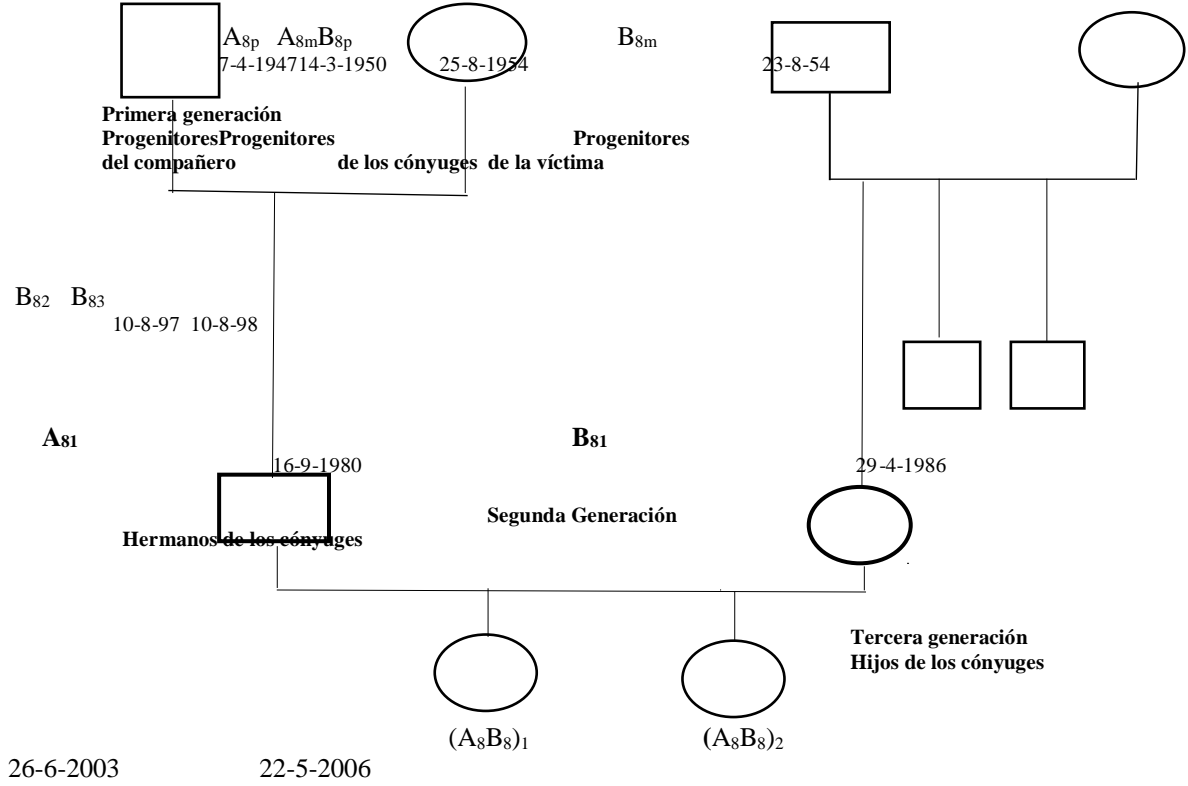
$A_{8p}$ $A_{8m}B_{8p}$ $B_{8m}$
7-4-194714-3-1950 25-8-1954 23-8-54

Primera generación
ProgenitoresProgenitores Progenitores
del compañero de los cónyuges de la víctima

$B_{82}$ $B_{83}$
10-8-97 10-8-98

$A_{81}$ $B_{81}$
16-9-1980 29-4-1986

Segunda Generación

Hermanos de los cónyuges

Tercera generación
Hijos de los cónyuges

$(A_8B_8)_1$ $(A_8B_8)_2$

26-6-2003 22-5-2006